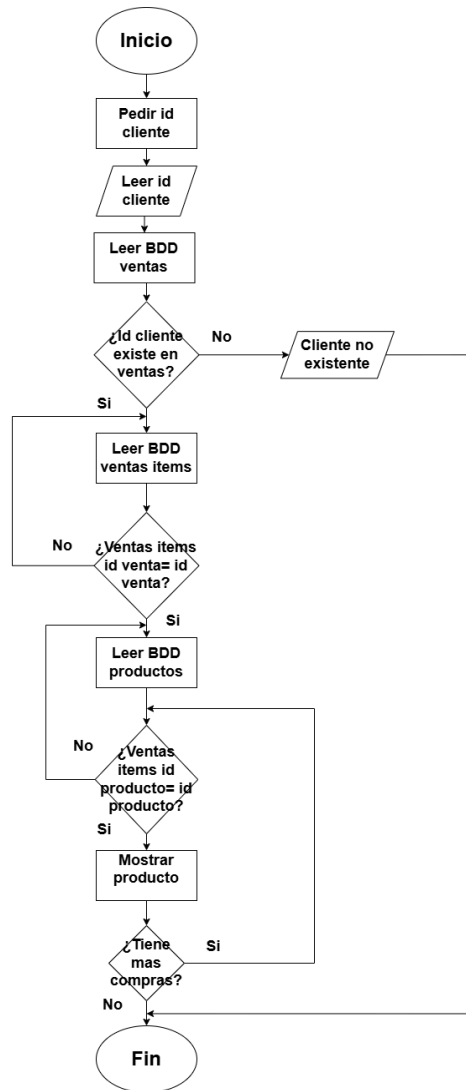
Inicio

Pedir id cliente

Leer id cliente

Leer BDD ventas

¿Id cliente existe en ventas?

No

Cliente no existente

Si

Leer BDD ventas items

No

¿Ventas items id venta= id venta?

Si

Leer BDD productos

No

¿Ventas items id producto= id producto?

Si

Mostrar producto

¿Tiene mas compras?

Si

No

Fin